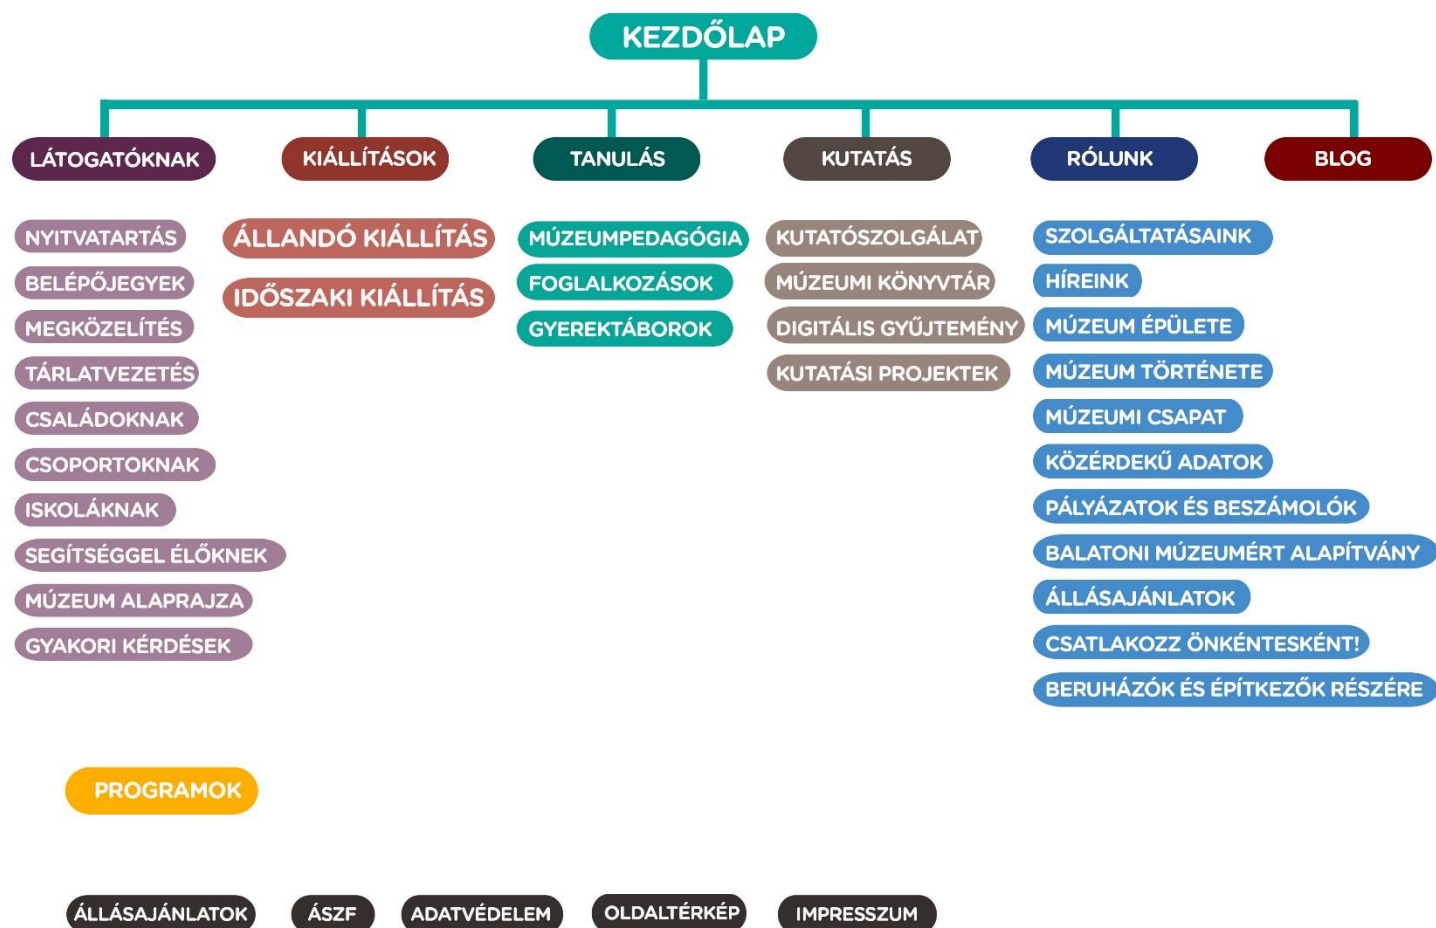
KEZDŐLAP

LÁTOGATÓKNAK

NYITVATARTÁS
BELÉPŐJEGYEK
MEGKÖZELÍTÉS
TÁRLATVEZETÉS
CSALÁDOKNAK
CSOPORTOKNAK
ISKOLÁKNAK
SEGÍTSÉGGEL ÉLŐKNEK
MÚZEUM ALAPRAJZA
GYAKORI KÉRDÉSEK

KIÁLLÍTÁSOK

ÁLLANDÓ KIÁLLÍTÁS
IDŐSZAKI KIÁLLÍTÁS

TANULÁS

MÚZEUMPEDAGÓGIA
FOGLALKOZÁSOK
GYEREKTÁBOROK

KUTATÁS

KUTATÓSZOLGÁLAT
MÚZEUMI KÖNYVTÁR
DIGITÁLIS GYŰJTEMÉNY
KUTATÁSI PROJEKTEK

RÓLUNK

SZOLGÁLTATÁSAINK
HÍREINK
MÚZEUM ÉPÜLETE
MÚZEUM TÖRTÉNETE
MÚZEUMI CSAPAT
KÖZÉRDEKŰ ADATOK
PÁLYÁZATOK ÉS BESZÁMOLÓK
BALATONI MÚZEUMÉRT ALAPÍTVÁNY
ÁLLÁSAJÁNLATOK
CSATLAKOZZ ÖNKÉNTESKÉNT!
BERUHÁZÓK ÉS ÉPÍTKEZŐK RÉSZÉRE

BLOG

PROGRAMOK

ÁLLÁSAJÁNLATOK
ÁSZF
ADATVÉDELEM
OLDALTÉRKÉP
IMPRESSZUM